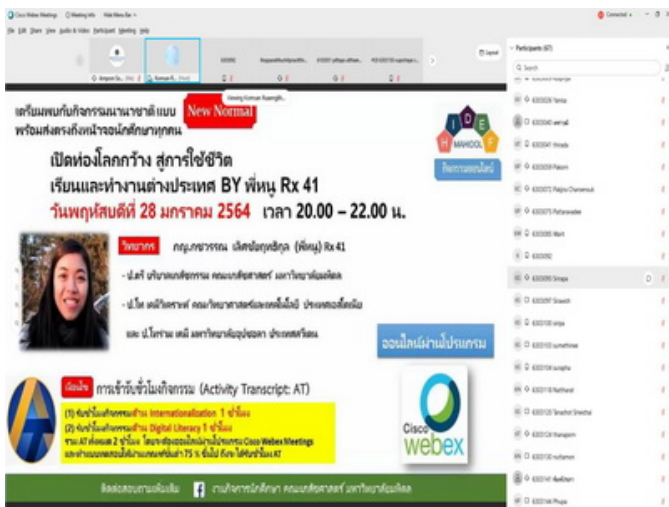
Cisco Webex Meetings   Meeting Info   Hide Menu Bar

File Edit Share View Audio & Video Participant Meeting Help

Connected

Participants (67)

Viewing Komsan Ruength...

เตรียมพบกับกิจกรรมนานาชาติ แบบ New Normal
พร้อมส่งตรงถึงหน้าจอนักศึกษาทุกคน

MAHIDOL

กิจกรรมออนไลน์

เปิดท่องโลกกว้าง สู่การใช้ชีวิต
เรียนและทำงานต่างประเทศ BY พี่หนู Rx 41
วันพฤหัสบดีที่ 28 มกราคม 2564 เวลา 20.00 – 22.00 น.

วิทยากร ภญ.ภรวรรณ เลิศปัญญาพิทักษ์ (พี่หนู) Rx 41

- ป.ตรี บริบาลเภสัชกรรม คณะเภสัชศาสตร์ มหาวิทยาลัยมหิดล

- ป.โท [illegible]

และ ป.โท/ป.เอก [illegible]

ออนไลน์ผ่านโปรแกรม

Cisco webex

เงื่อนไข การเข้ารับชั่วโมงกิจกรรม (Activity Transcript: AT)

(1) รับชั่วโมงกิจกรรมด้าน Internationalization 1 ชั่วโมง
(2) รับชั่วโมงกิจกรรมด้าน Digital Literacy 1 ชั่วโมง
รวม AT ทั้งหมด 2 ชั่วโมง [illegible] Cisco Webex Meetings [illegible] 75 % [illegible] AT

ติดต่อสอบถามเพิ่มเติม งานกิจการนักศึกษา คณะเภสัชศาสตร์ มหาวิทยาลัยมหิดล